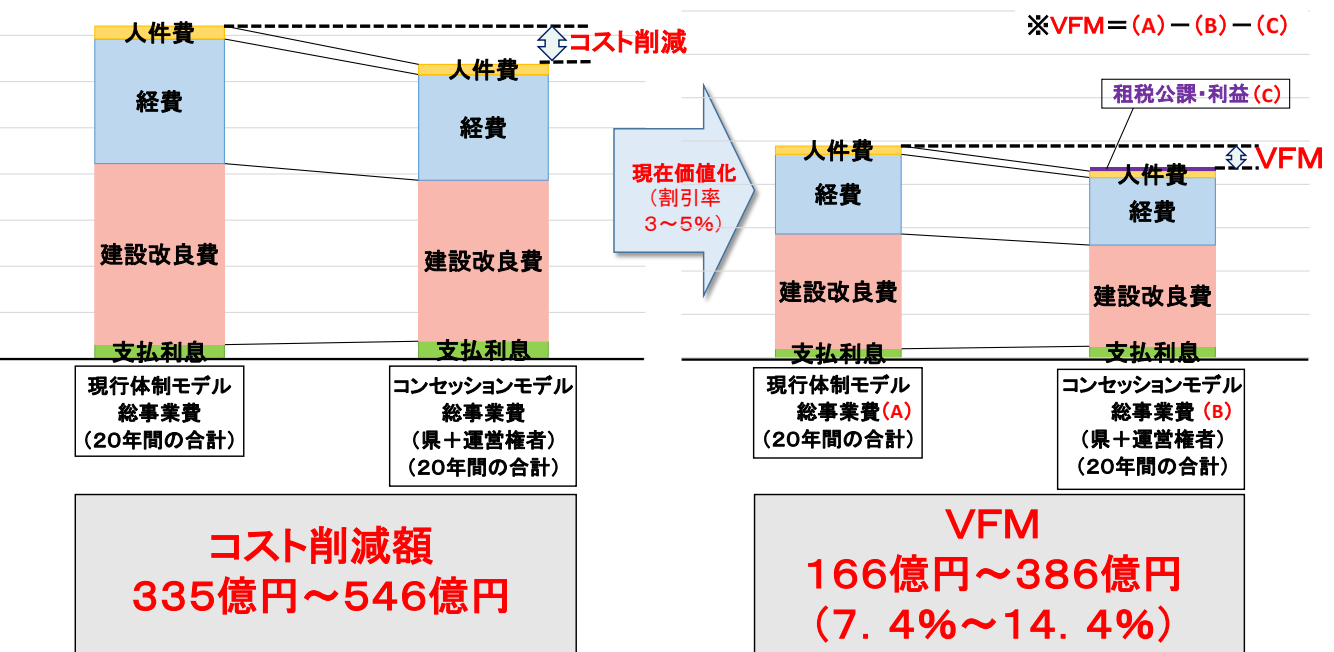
人件費
経費
建設改良費
支払利息

人件費
経費
建設改良費
支払利息

コスト削減

現行体制モデル
総事業費
（20年間の合計）

コンセッションモデル
総事業費
（県＋運営権者）
（20年間の合計）

コスト削減額
335億円～546億円

現在価値化
（割引率
3～5%）

※VFM＝（A）－（B）－（C）

租税公課・利益（C）

VFM

人件費
経費
建設改良費
支払利息

人件費
経費
建設改良費
支払利息

現行体制モデル
総事業費（A）
（20年間の合計）

コンセッションモデル
総事業費（B）
（県＋運営権者）
（20年間の合計）

VFM
166億円～386億円
（7．4%～14．4%）